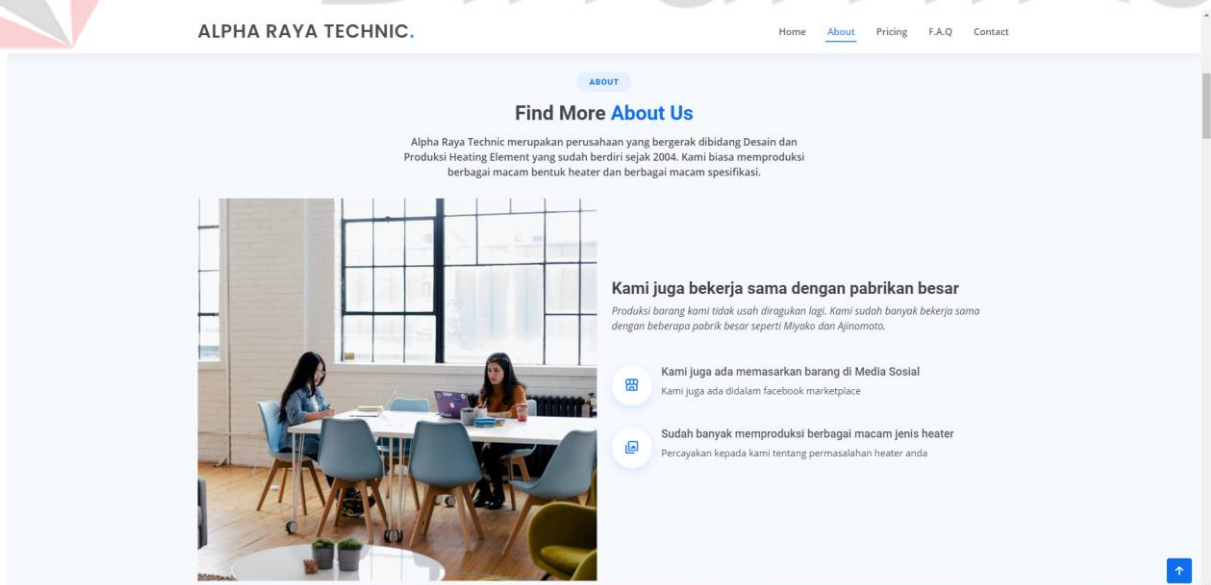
ALPHA RAYA TECHNIC.

Home About Pricing F.A.Q Contact

ABOUT

Find More About Us

Alpha Raya Technic merupakan perusahaan yang bergerak dibidang Desain dan Produksi Heating Element yang sudah berdiri sejak 2004. Kami biasa memproduksi berbagai macam bentuk heater dan berbagai macam spesifikasi.

Kami juga bekerja sama dengan pabrikan besar

Produksi barang kami tidak usah diragukan lagi. Kami sudah banyak bekerja sama dengan beberapa pabrik besar seperti Miyako dan Ajinomoto.

Kami juga ada memasarkan barang di Media Sosial

Kami juga ada didalam facebook marketplace

Sudah banyak memproduksi berbagai macam jenis heater

Percayakan kepada kami tentang permasalahan heater anda